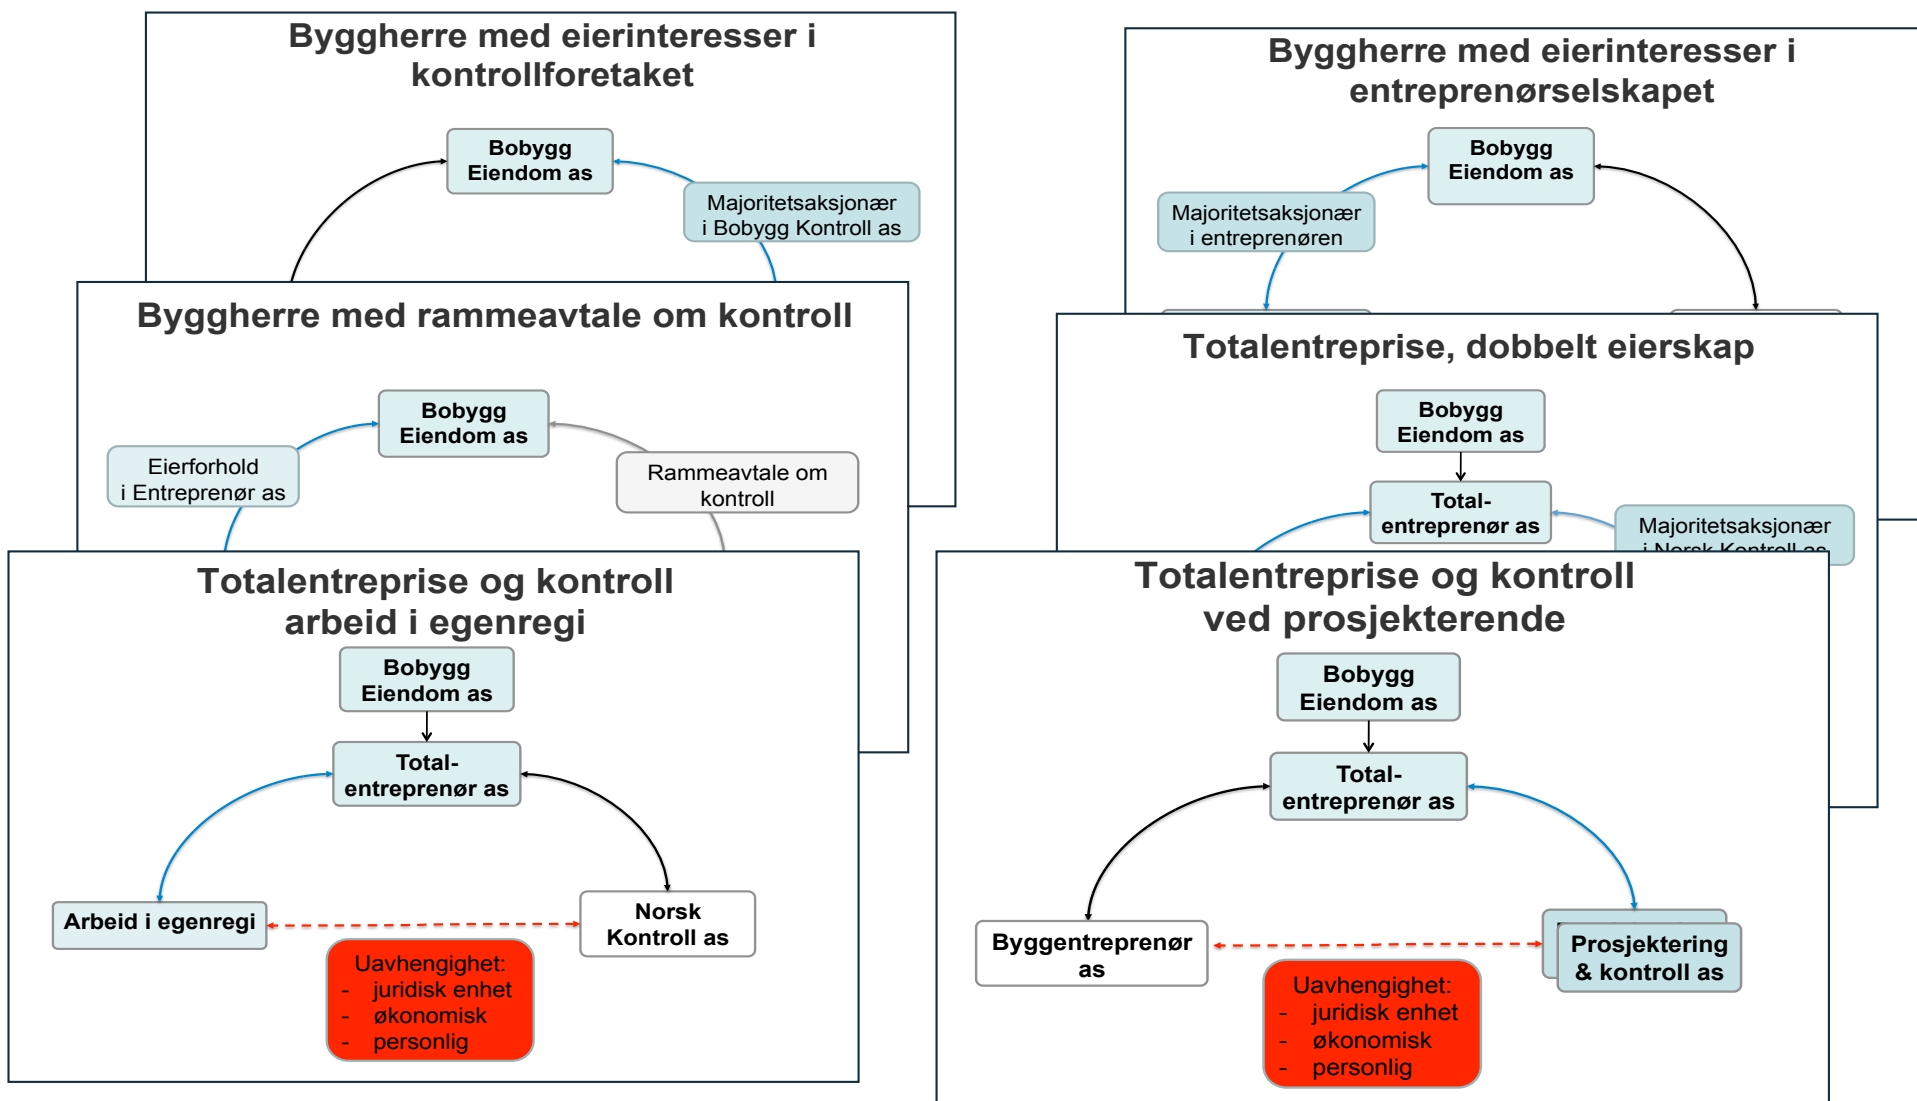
Byggherre med eierinteresser i kontrollforetaket

Bobygg Eiendom as

Majoritetsaksjonær i Bobygg Kontroll as

Byggherre med rammeavtale om kontroll

Bobygg Eiendom as

Eierforhold i Entreprenør as

Rammeavtale om kontroll

Totalentreprise og kontroll arbeid i egenregi

Bobygg Eiendom as

Total-entreprenør as

Arbeid i egenregi

Norsk Kontroll as

Uavhengighet:
- juridisk enhet
- økonomisk
- personlig

Byggherre med eierinteresser i entreprenørselskapet

Bobygg Eiendom as

Majoritetsaksjonær i entreprenøren

Totalentreprise, dobbelt eierskap

Bobygg Eiendom as

Total-entreprenør as

Majoritetsaksjonær i Norsk Kontroll as

Totalentreprise og kontroll ved prosjekterende

Bobygg Eiendom as

Total-entreprenør as

Byggentreprenør as

Prosjektering & kontroll as

Uavhengighet:
- juridisk enhet
- økonomisk
- personlig